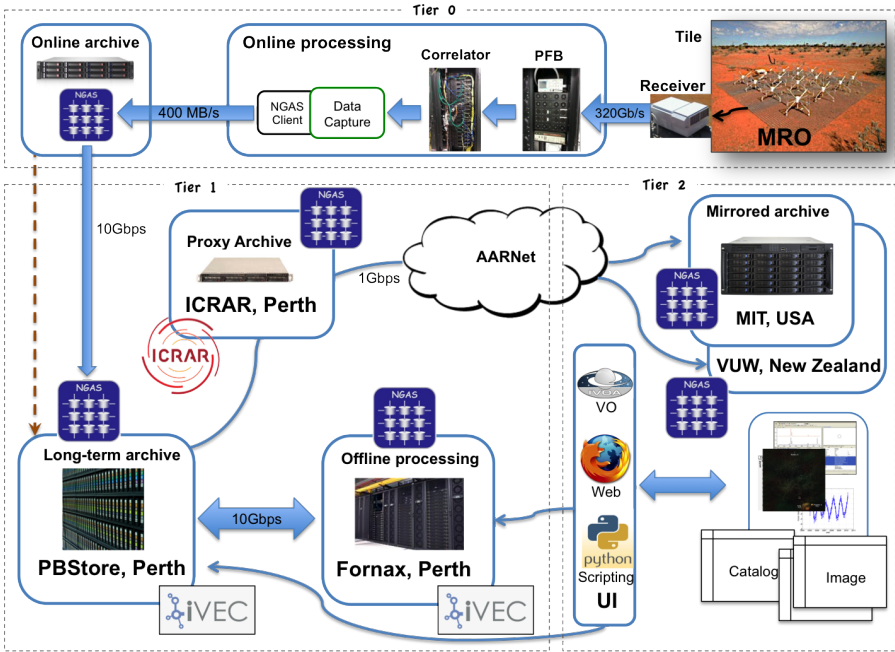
Tier 0

Online archive

NGAS

400 MB/s

Online processing

NGAS Client

Data Capture

Correlator

PFB

320Gb/s

Receiver

Tile

MRO

Tier 1

10Gbps

NGAS

Proxy Archive

ICRAR, Perth

ICRAR

1Gbps

AARNet

Tier 2

Mirrored archive

NGAS

MIT, USA

VUW, New Zealand

NGAS

NGAS

Long-term archive

PBStore, Perth

iVEC

10Gbps

NGAS

Offline processing

Fornax, Perth

iVEC

IVOA

VO

Web

python

Scripting

UI

NGAS

Catalog

Image